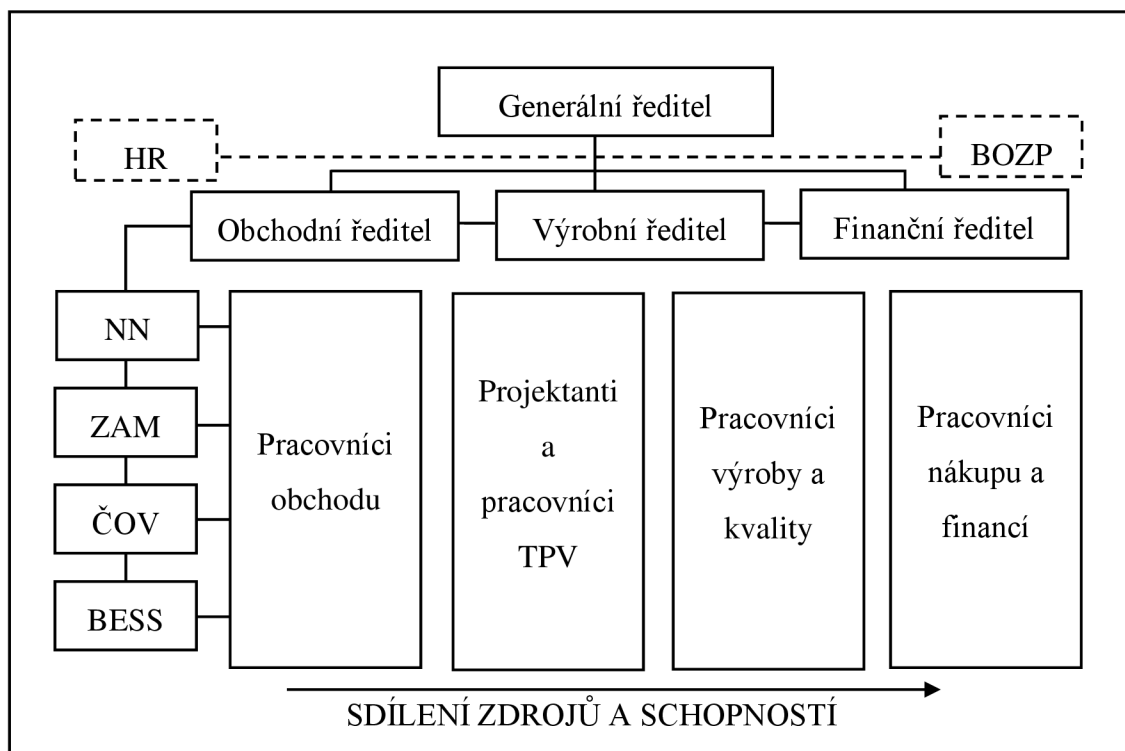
Generální ředitel

HR

BOZP

Obchodní ředitel

Výrobní ředitel

Finanční ředitel

NN

ZAM

ČOV

BESS

Pracovníci obchodu

Projektanti a pracovníci TPV

Pracovníci výroby a kvality

Pracovníci nákupu a financí

SDÍLENÍ ZDROJŮ A SCHOPNOSTÍ